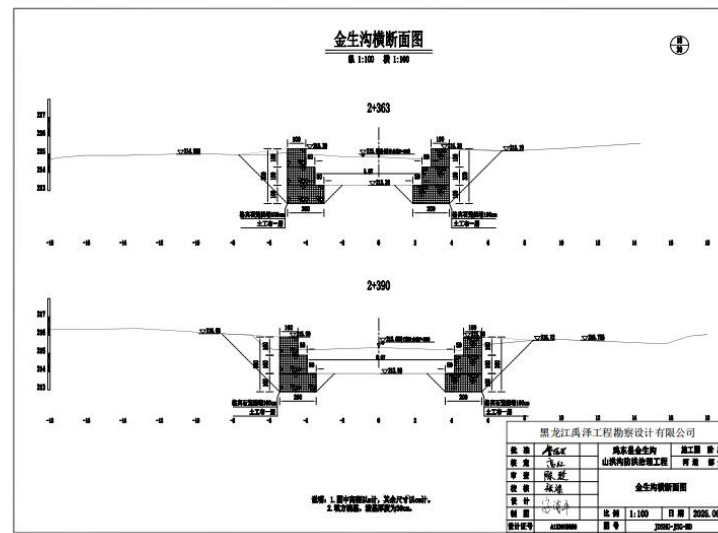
金生沟横断面图

纵 1:100　横 1:100

2+363

2+390

说明：1.图中高程以m计，其余尺寸以cm计。
2.砌方块石，抛填厚度为30cm。

黑龙江禹泽工程勘察设计有限公司

| 批 准 | | 鸡东县金生沟山洪沟防洪治理工程 | | 施工图 | 阶 |
|---|---|---|---|---|---|
| 核 定 | | | | 河 道 | 部 |
| 审 查 | | 金生沟横断面图 | | | |
| 校 核 | | | | | |
| 设 计 | | | | | |
| 制 图 | | 比 例 | 1:100 | 日 期 | 2025.0 |
| 设计证号 | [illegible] | 图 号 | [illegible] | | |